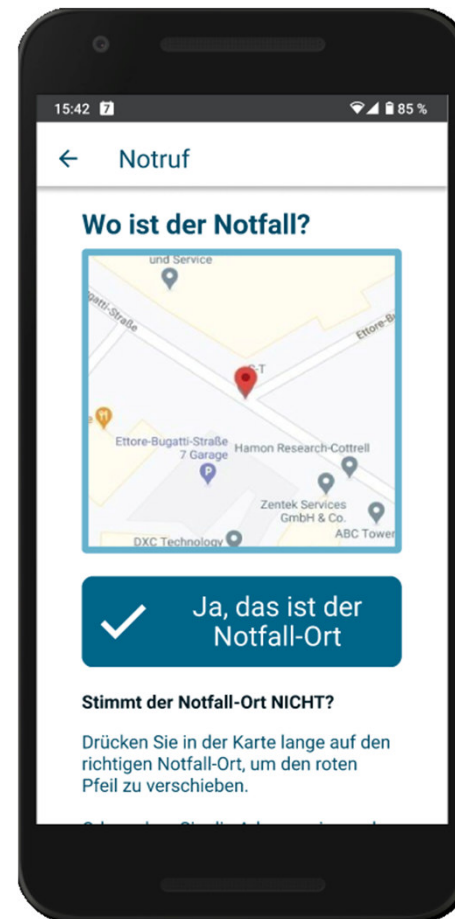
15:42 7 85 %

← Notruf

Wo ist der Notfall?

und Service
gatti-Straße
Ettore-B
-T
Ettore-Bugatti-Straße 7 Garage
Hamon Research-Cottrell
Zentek Services GmbH & Co.
ABC Tower
DXC Technology

Ja, das ist der Notfall-Ort

Stimmt der Notfall-Ort NICHT?

Drücken Sie in der Karte lange auf den richtigen Notfall-Ort, um den roten Pfeil zu verschieben.

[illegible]